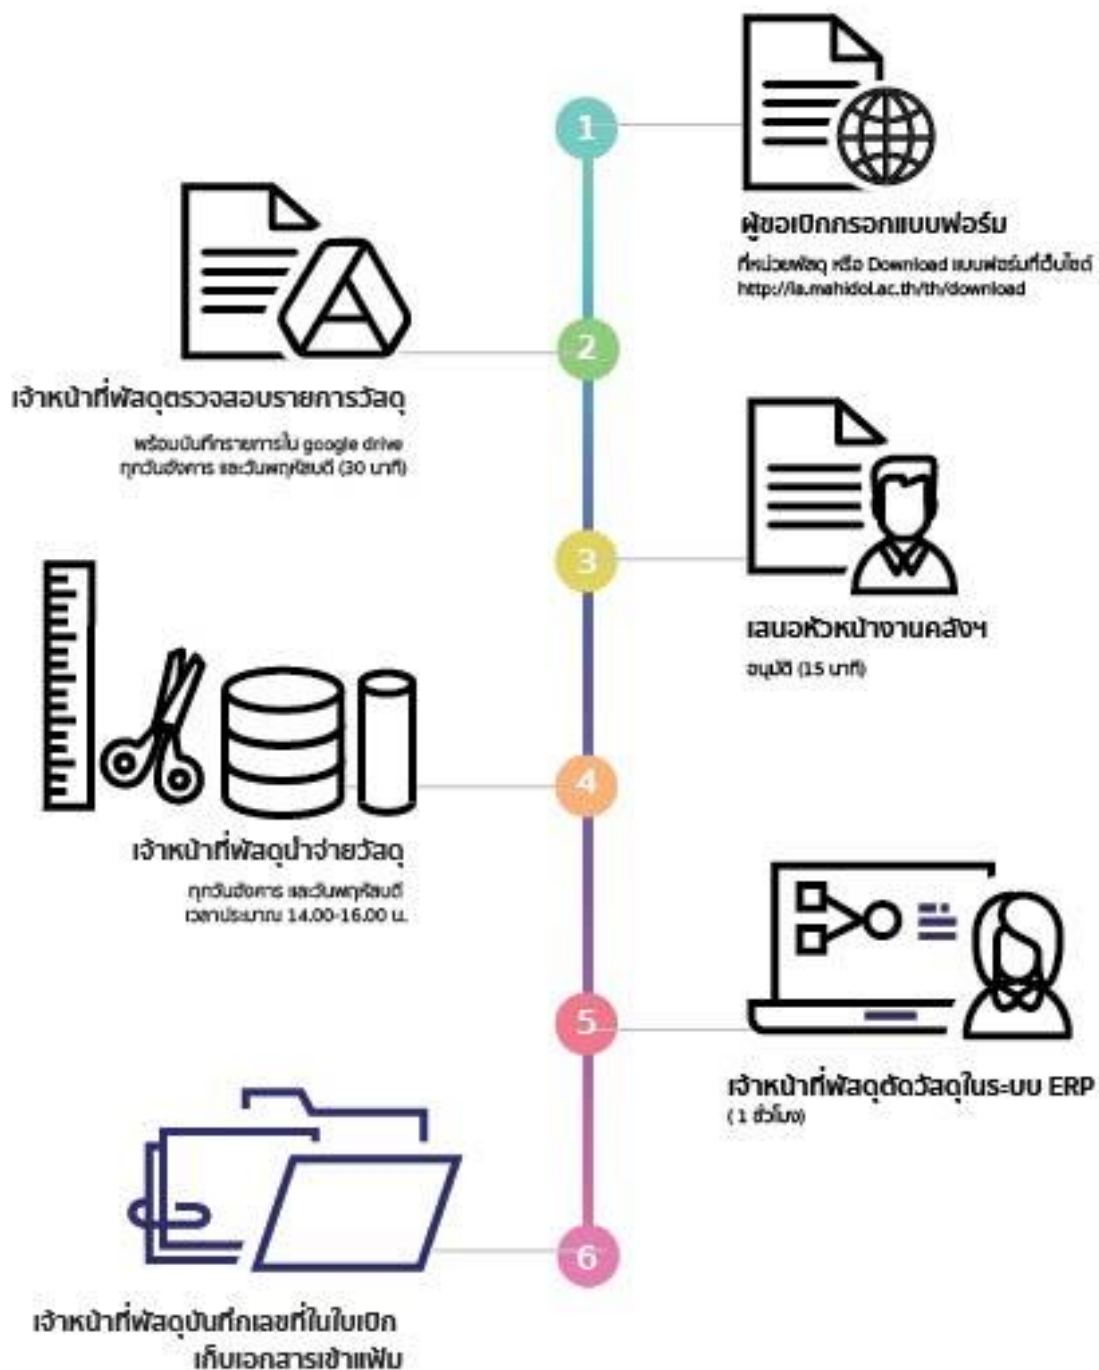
1

ผู้ขอเบิกกรอกแบบฟอร์ม

ที่หน่วยพัสดุ หรือ Download แบบฟอร์มที่เว็บไซต์ http://la.mahidol.ac.th/th/download

2

เจ้าหน้าที่พัสดุตรวจสอบรายการวัสดุ

พร้อมบันทึกรายการใน google drive ทุกวันอังคาร และวันพฤหัสบดี (30 นาที)

3

เสนอหัวหน้างานคลังฯ

อนุมัติ (15 นาที)

4

เจ้าหน้าที่พัสดุนำจ่ายวัสดุ

ทุกวันอังคาร และวันพฤหัสบดี เวลาประมาณ 14.00-16.00 น.

5

เจ้าหน้าที่พัสดุตัดวัสดุในระบบ ERP

( 1 ชั่วโมง)

6

เจ้าหน้าที่พัสดุบันทึกเลขที่ในใบเบิก เก็บเอกสารเข้าแฟ้ม